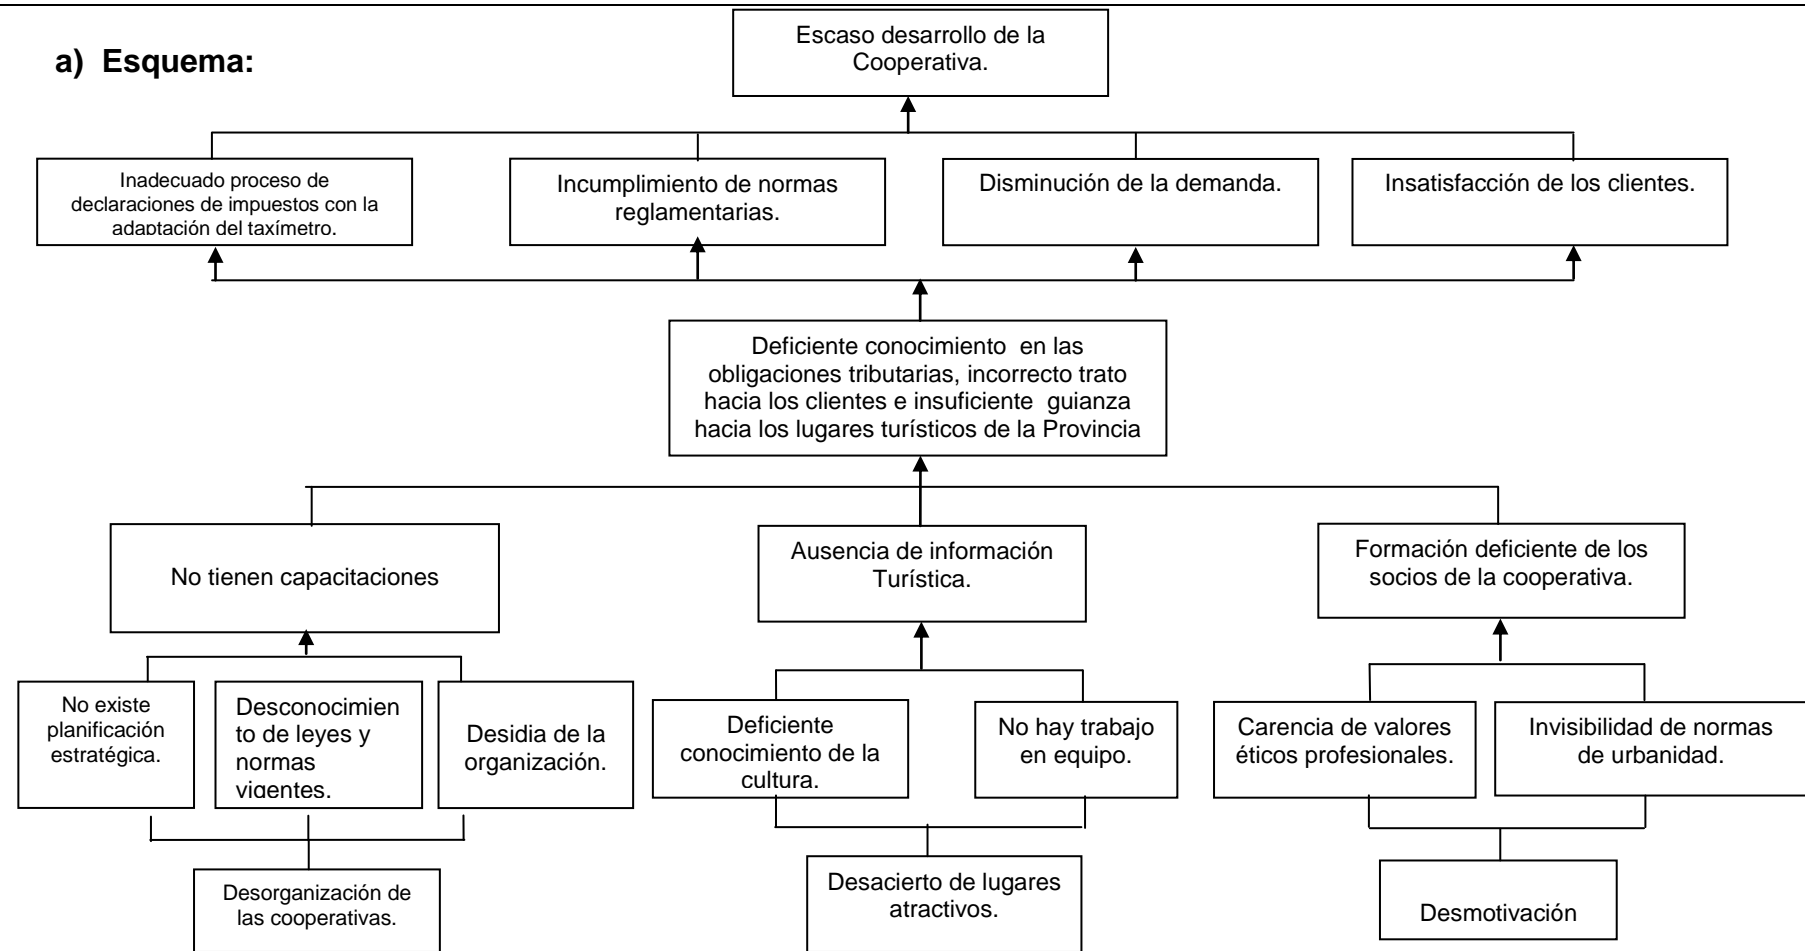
a) Esquema:

Escaso desarrollo de la Cooperativa.

Inadecuado proceso de declaraciones de impuestos con la adaptación del taxímetro.

Incumplimiento de normas reglamentarias.

Disminución de la demanda.

Insatisfacción de los clientes.

Deficiente conocimiento en las obligaciones tributarias, incorrecto trato hacia los clientes e insuficiente guianza hacia los lugares turísticos de la Provincia

No tienen capacitaciones

Ausencia de información Turística.

Formación deficiente de los socios de la cooperativa.

No existe planificación estratégica.

Desconocimiento de leyes y normas vigentes.

Desidia de la organización.

Deficiente conocimiento de la cultura.

No hay trabajo en equipo.

Carencia de valores éticos profesionales.

Invisibilidad de normas de urbanidad.

Desorganización de las cooperativas.

Desacierto de lugares atractivos.

Desmotivación